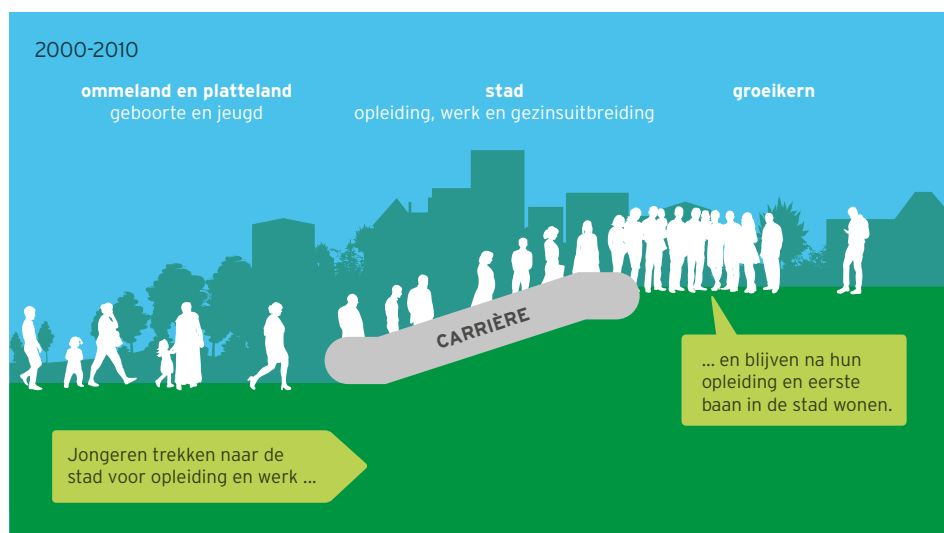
2000-2010

ommeland en platteland
geboorte en jeugd

stad
opleiding, werk en gezinsuitbreiding

groeikern

CARRIÈRE

... en blijven na hun opleiding en eerste baan in de stad wonen.

Jongeren trekken naar de stad voor opleiding en werk ...